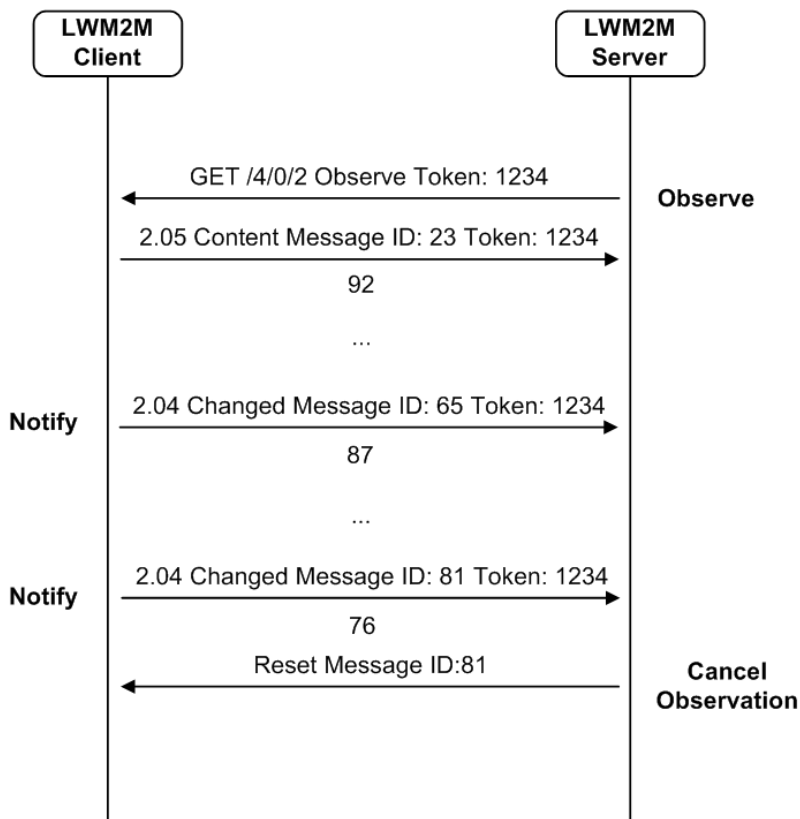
LWM2M Client

LWM2M Server

GET /4/0/2 Observe Token: 1234

Observe

2.05 Content Message ID: 23 Token: 1234

92

...

Notify

2.04 Changed Message ID: 65 Token: 1234

87

...

Notify

2.04 Changed Message ID: 81 Token: 1234

76

Reset Message ID:81

Cancel Observation